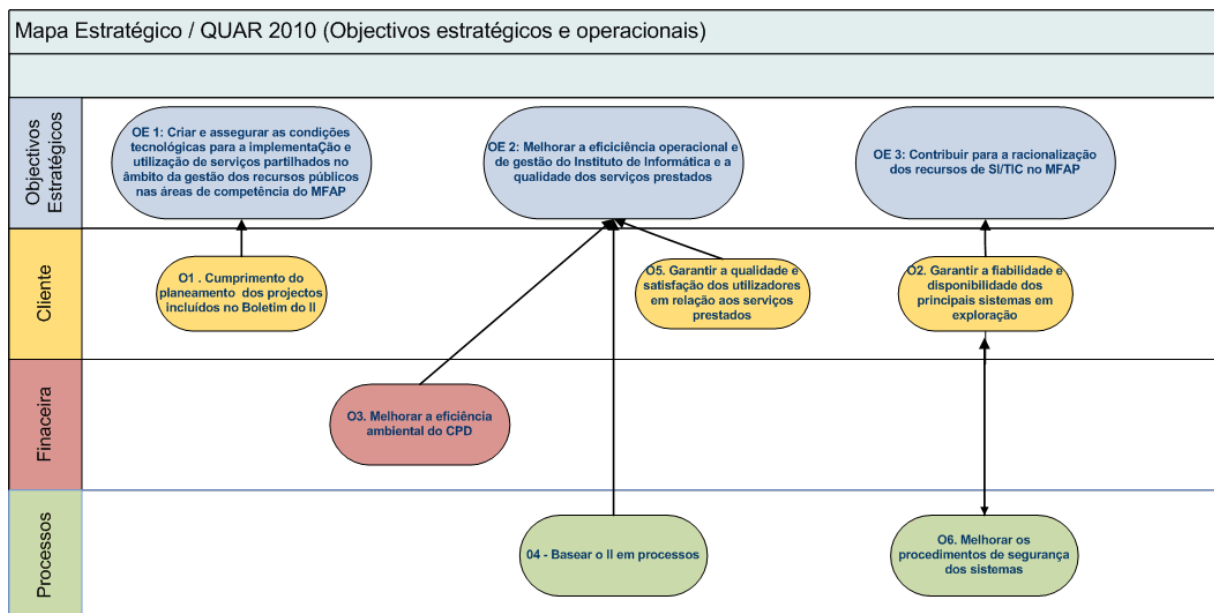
Mapa Estratégico / QUAR 2010 (Objectivos estratégicos e operacionais)

Objectivos Estratégicos

OE 1: Criar e assegurar as condições tecnológicas para a implementaçÃo e utilização de serviços partilhados no âmbito da gestão dos recursos públicos nas áreas de competência do MFAP

OE 2: Melhorar a eficiência operacional e de gestão do Instituto de Informática e a qualidade dos serviços prestados

OE 3: Contribuir para a racionalização dos recursos de SI/TIC no MFAP

Cliente

O1 . Cumprimento do planeamento dos projectos incluídos no Boletim do II

O5. Garantir a qualidade e satisfação dos utilizadores em relação aos serviços prestados

O2. Garantir a fiabilidade e disponibilidade dos principais sistemas em exploração

Finaceira

O3. Melhorar a eficiência ambiental do CPD

Processos

04 - Basear o II em processos

O6. Melhorar os procedimentos de segurança dos sistemas